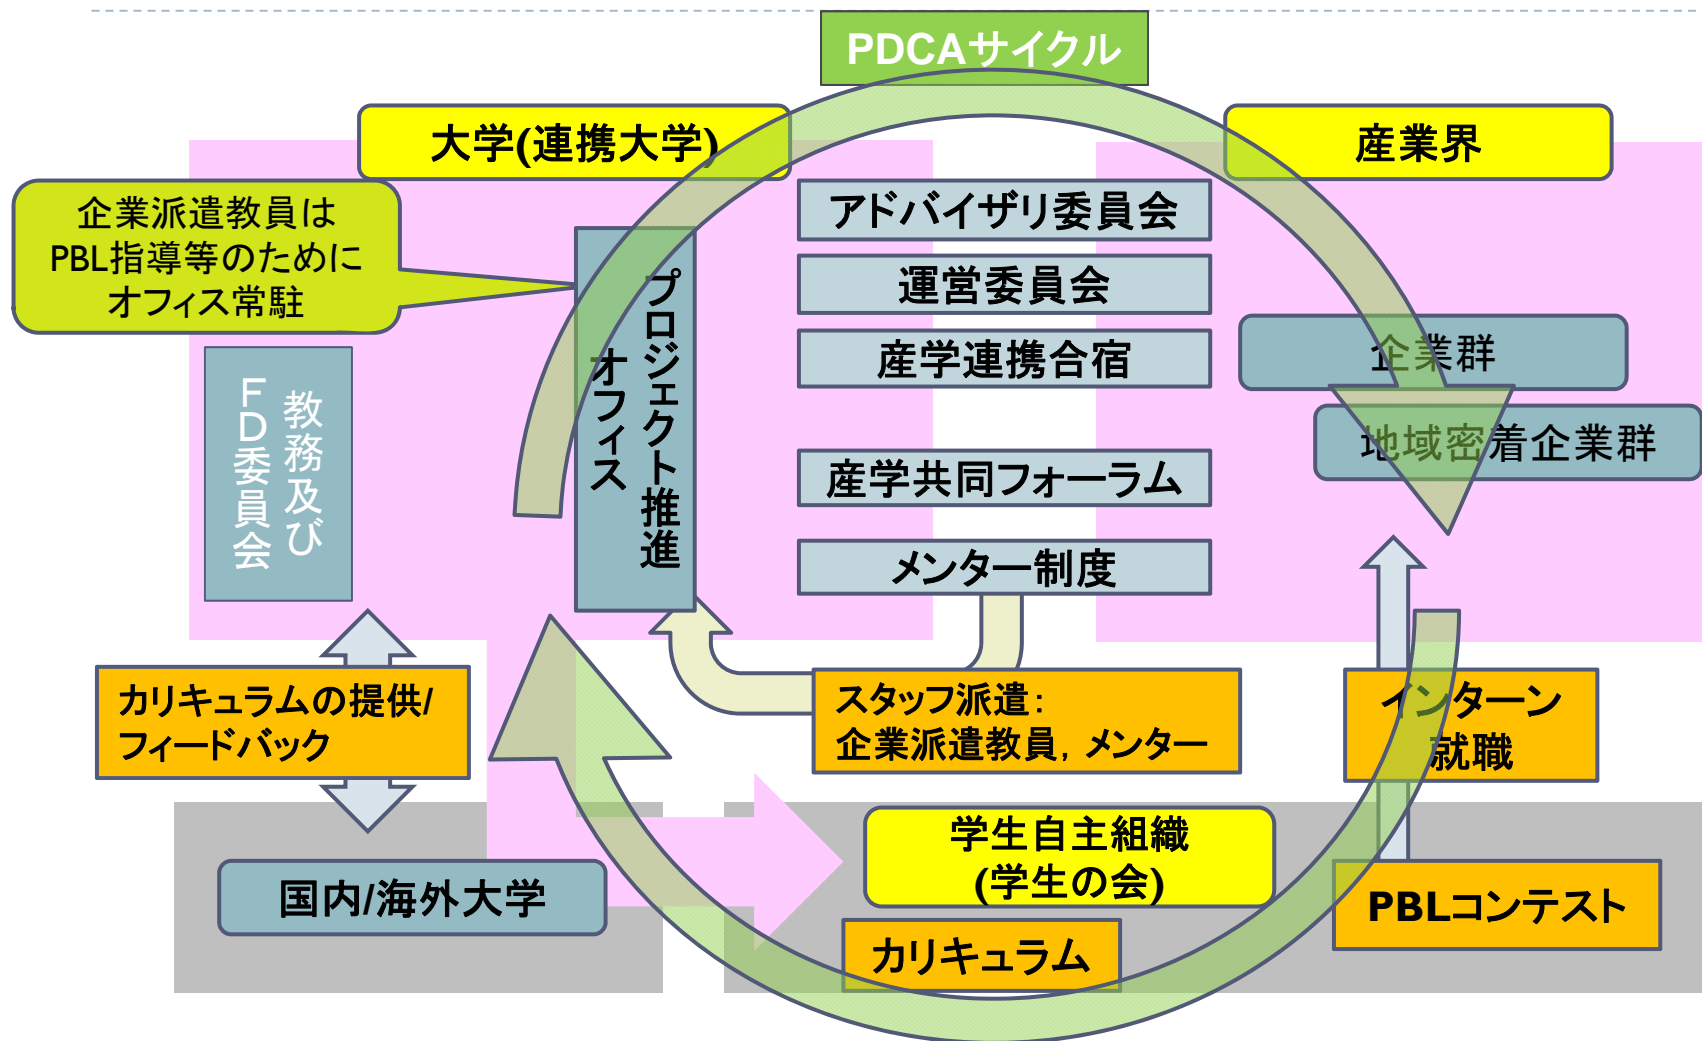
PDCAサイクル

大学(連携大学)

産業界

企業派遣教員は PBL指導等のために オフィス常駐

プロジェクト推進オフィス

アドバイザリ委員会

運営委員会

産学連携合宿

産学共同フォーラム

メンター制度

企業群

地域密着企業群

教務及び FD委員会

カリキュラムの提供/ フィードバック

スタッフ派遣: 企業派遣教員, メンター

インターン 就職

国内/海外大学

学生自主組織 (学生の会)

PBLコンテスト

カリキュラム